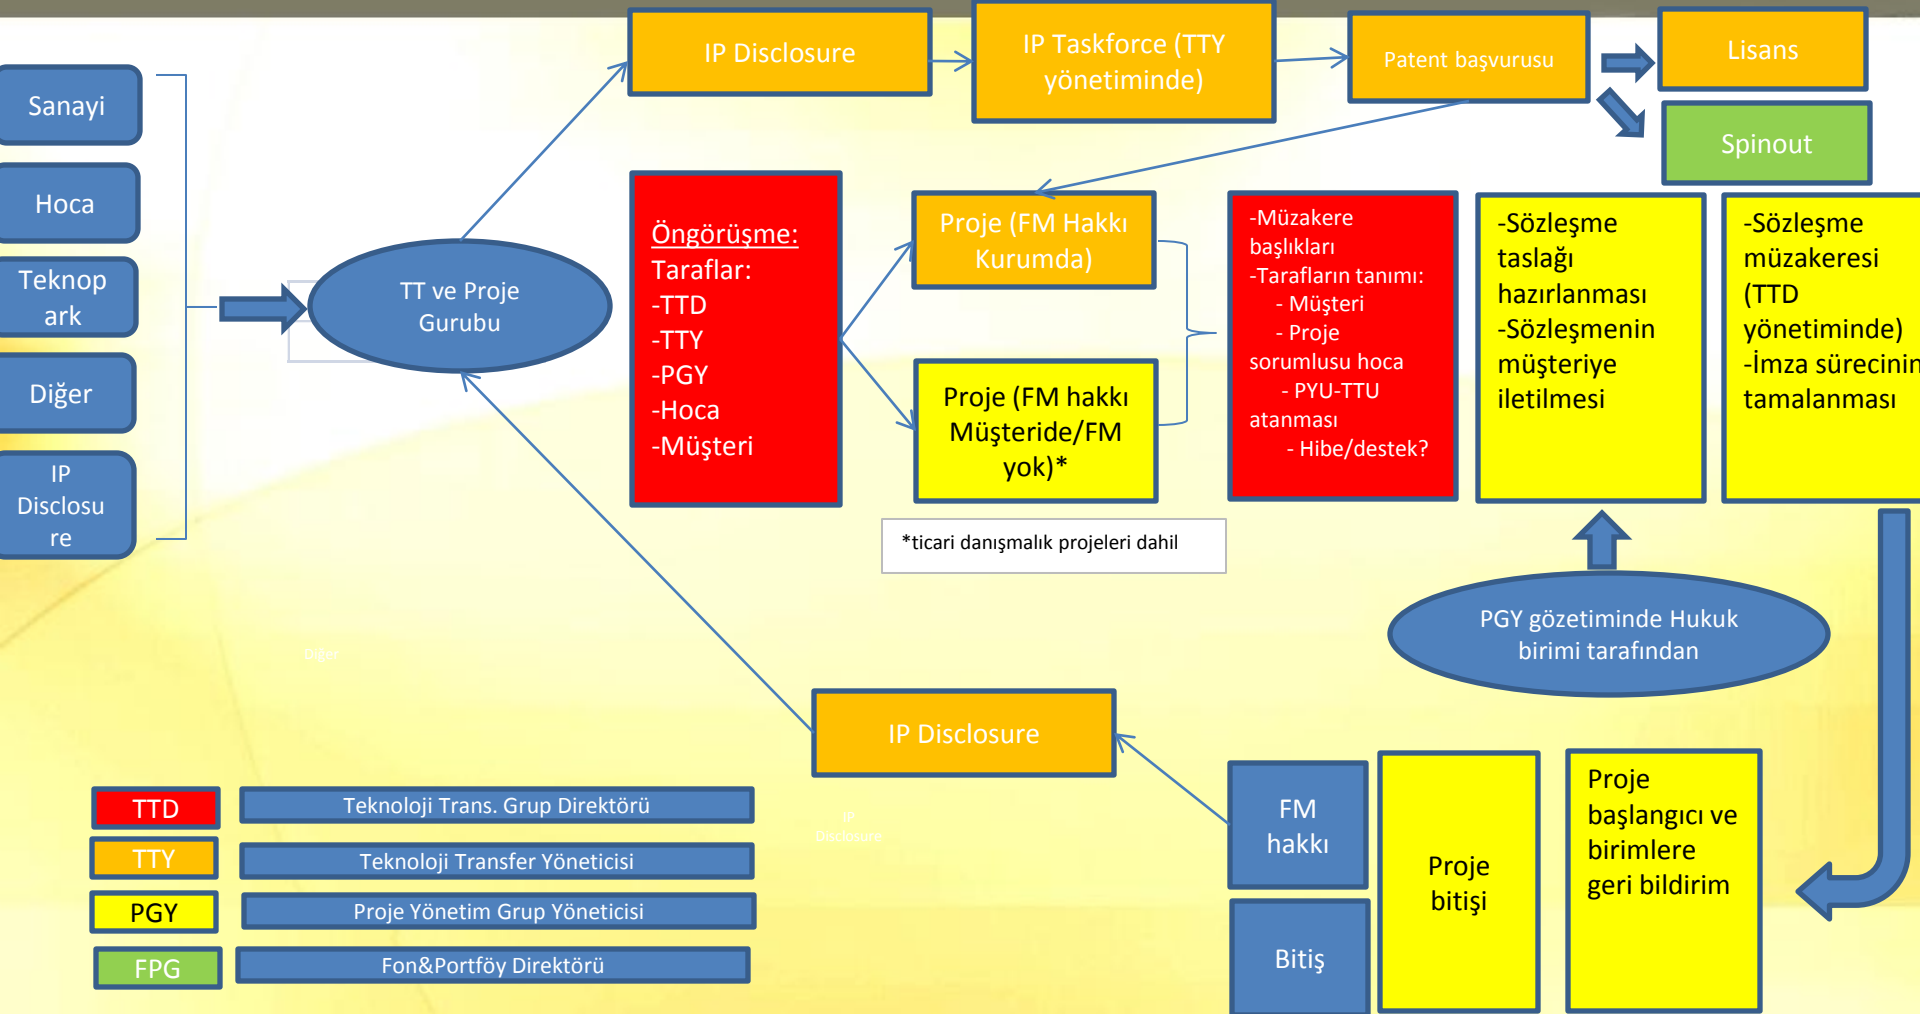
Sanayi

Hoca

Teknopark

Diğer

IP Disclosure

TT ve Proje Gurubu

IP Disclosure

IP Taskforce (TTY yönetiminde)

Patent başvurusu

Lisans

Spinout

Öngörüşme:
Taraflar:
-TTD
-TTY
-PGY
-Hoca
-Müşteri

Proje (FM Hakkı Kurumda)

Proje (FM hakkı Müşteride/FM yok)*

-Müzakere başlıkları
-Tarafların tanımı:
- Müşteri
- Proje sorumlusu hoca
- PYU-TTU atanması
- Hibe/destek?

-Sözleşme taslağı hazırlanması
-Sözleşmenin müşteriye iletilmesi

-Sözleşme müzakeresi (TTD yönetiminde)
-İmza sürecinin tamalanması

*ticari danışmalık projeleri dahil

PGY gözetiminde Hukuk birimi tarafından

Diğer

IP Disclosure

IP Disclosure

FM hakkı

Bitiş

Proje bitişi

Proje başlangıcı ve birimlere geri bildirim

| TTD | Teknoloji Trans. Grup Direktörü |
|---|---|
| TTY | Teknoloji Transfer Yöneticisi |
| PGY | Proje Yönetim Grup Yöneticisi |
| FPG | Fon&Portföy Direktörü |